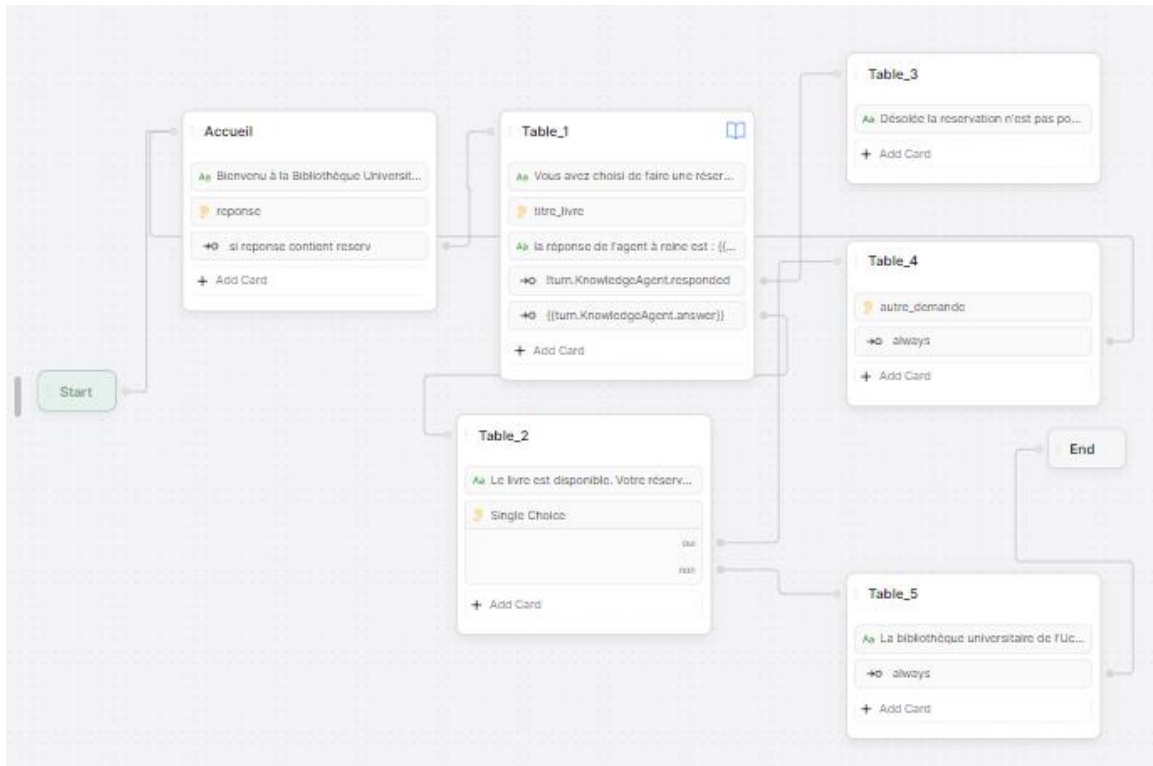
Start

Accueil
Aa Bienvenu à la Bibliothèque Universit...
reponse
si reponse contient reserv
+ Add Card

Table_1
Aa Vous avez choisi de faire une réser...
titre_livre
Aa la réponse de l'agent à reine est : {{...
!turn.KnowledgeAgent.responded
{{turn.KnowledgeAgent.answer}}
+ Add Card

Table_2
Aa Le livre est disponible. Votre réserv...
Single Choice
oui
non
+ Add Card

Table_3
Aa Désolée la reservation n'est pas po...
+ Add Card

Table_4
autre_demande
always
+ Add Card

End

Table_5
Aa La bibliothèque universitaire de l'Uc...
always
+ Add Card